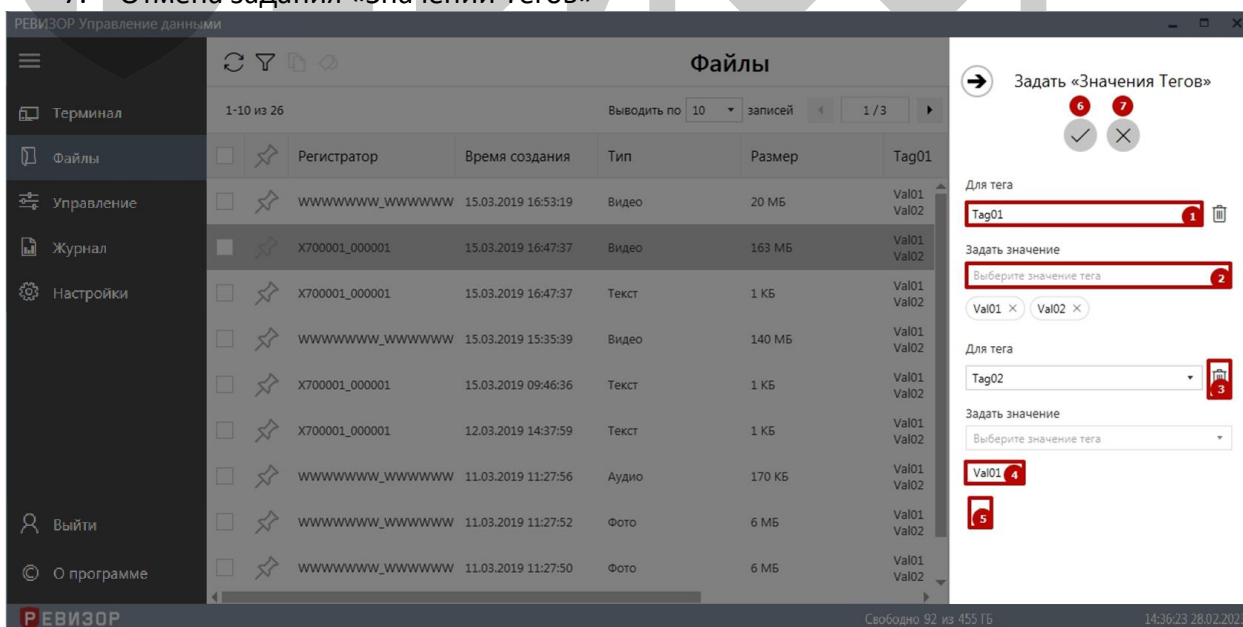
7. Отмена задания «Значений Тегов»

РЕВИЗОР Управление данными

Терминал
Файлы
Управление
Журнал
Настройки
Выйти
О программе

Файлы

1-10 из 26

Выводить по 10 записей 1/3

| | | Регистратор | Время создания | Тип | Размер | Tag01 |
|---|---|---|---|---|---|---|
| | | WWWWWWW_WWWWWW | 15.03.2019 16:53:19 | Видео | 20 МБ | Val01 Val02 |
| | | X700001_000001 | 15.03.2019 16:47:37 | Видео | 163 МБ | Val01 Val02 |
| | | X700001_000001 | 15.03.2019 16:47:37 | Текст | 1 КБ | Val01 Val02 |
| | | WWWWWWW_WWWWWW | 15.03.2019 15:35:39 | Видео | 140 МБ | Val01 Val02 |
| | | X700001_000001 | 15.03.2019 09:46:36 | Текст | 1 КБ | Val01 Val02 |
| | | X700001_000001 | 12.03.2019 14:37:59 | Текст | 1 КБ | Val01 Val02 |
| | | WWWWWWW_WWWWWW | 11.03.2019 11:27:56 | Аудио | 170 КБ | Val01 Val02 |
| | | WWWWWWW_WWWWWW | 11.03.2019 11:27:52 | Фото | 6 МБ | Val01 Val02 |
| | | WWWWWWW_WWWWWW | 11.03.2019 11:27:50 | Фото | 6 МБ | Val01 Val02 |

Задать «Значения Тегов»
6 7
Для тега
Tag01 1
Задать значение
Выберите значение тега 2
Val01 × Val02 ×
Для тега
Tag02 3
Задать значение
Выберите значение тега
Val01 4
5

РЕВИЗОР
Свободно 92 из 455 ГБ
14:36:23 28.02.202